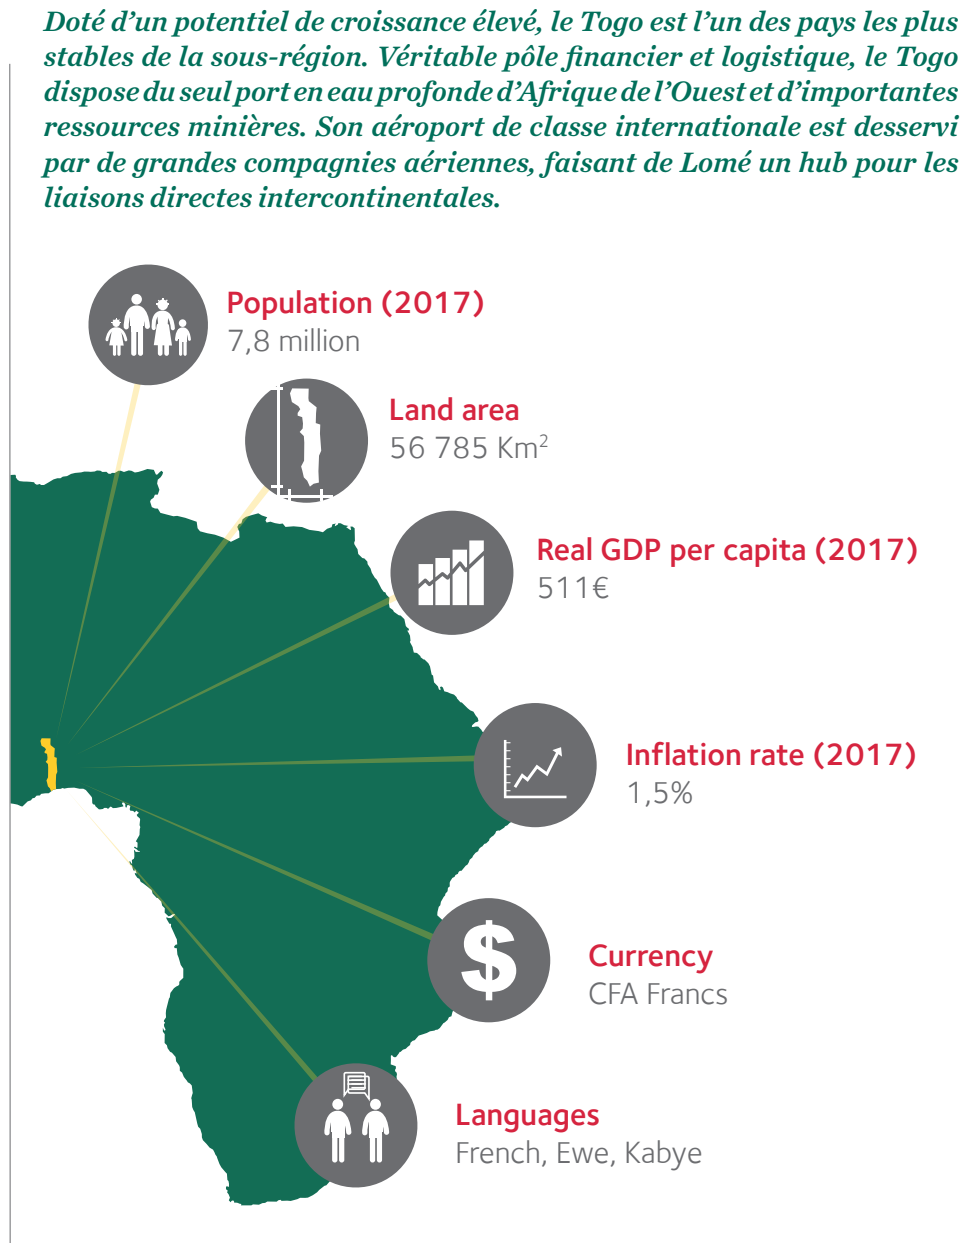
Doté d'un potentiel de croissance élevé, le Togo est l'un des pays les plus stables de la sous-région. Véritable pôle financier et logistique, le Togo dispose du seul port en eau profonde d'Afrique de l'Ouest et d'importantes ressources minières. Son aéroport de classe internationale est desservi par de grandes compagnies aériennes, faisant de Lomé un hub pour les liaisons directes intercontinentales.

Population (2017)
7,8 million

Land area
56 785 Km$^2$

Real GDP per capita (2017)
511€

Inflation rate (2017)
1,5%

Currency
CFA Francs

Languages
French, Ewe, Kabye